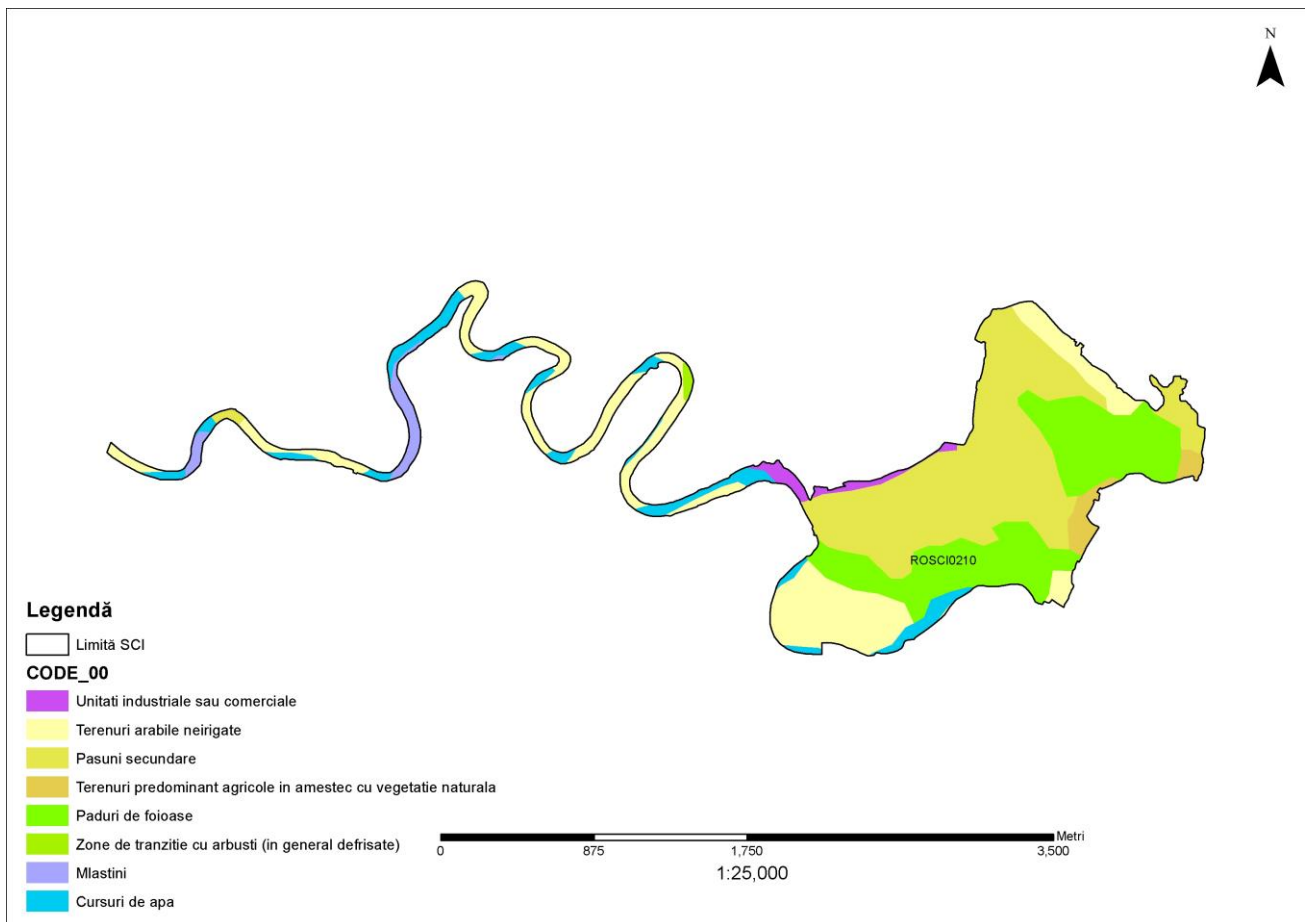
N

ROSCI0210

Legendă

Limită SCI

CODE_00

Unitati industriale sau comerciale

Terenuri arabile neirigate

Pasuni secundare

Terenuri predominant agricole in amestec cu vegetatie naturala

Paduri de foioase

Zone de tranzitie cu arbusti (in general defrisate)

Mlastini

Cursuri de apa

0 875 1,750 3,500 Metri

1:25,000